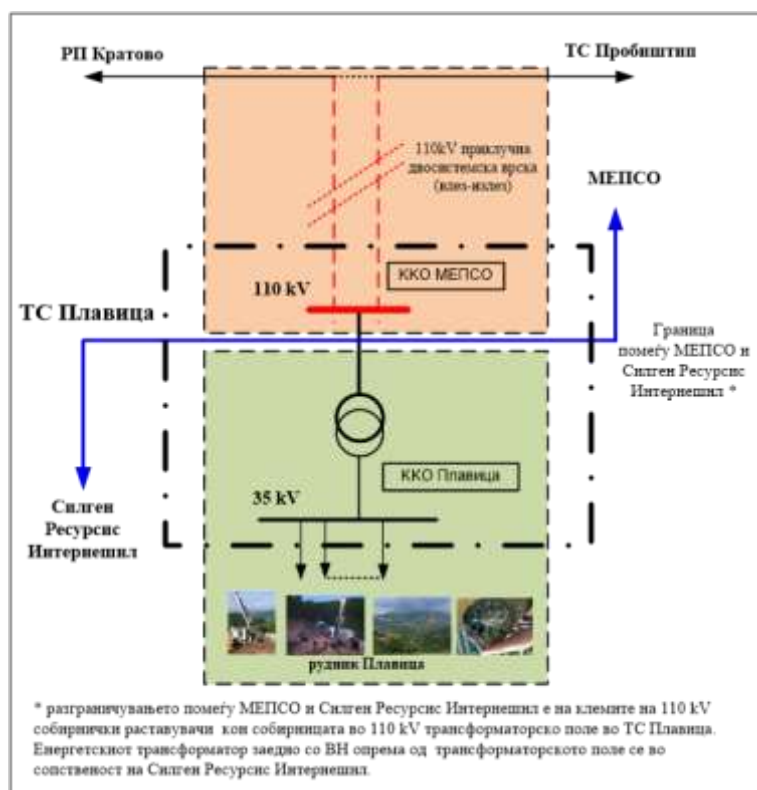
РП Кратово

ТС Пробиштип

110kV приклучна двосистемска врска (влез-излез)

МЕПСО

ККО МЕПСО

110 kV

ТС Плавица

Граница помеѓу МЕПСО и Силген Ресурсис Интернешил *

ККО Плавица

35 kV

Силген Ресурсис Интернешил

рудник Плавица

* разграничувањето помеѓу МЕПСО и Силген Ресурсис Интернешил е на клемите на 110 kV собирнички раставувачи кон собирницата во 110 kV трансформаторско поле во ТС Плавица. Енергетскиот трансформатор заедно со ВН опрема од трансформаторското поле се во сопственост на Силген Ресурсис Интернешил.